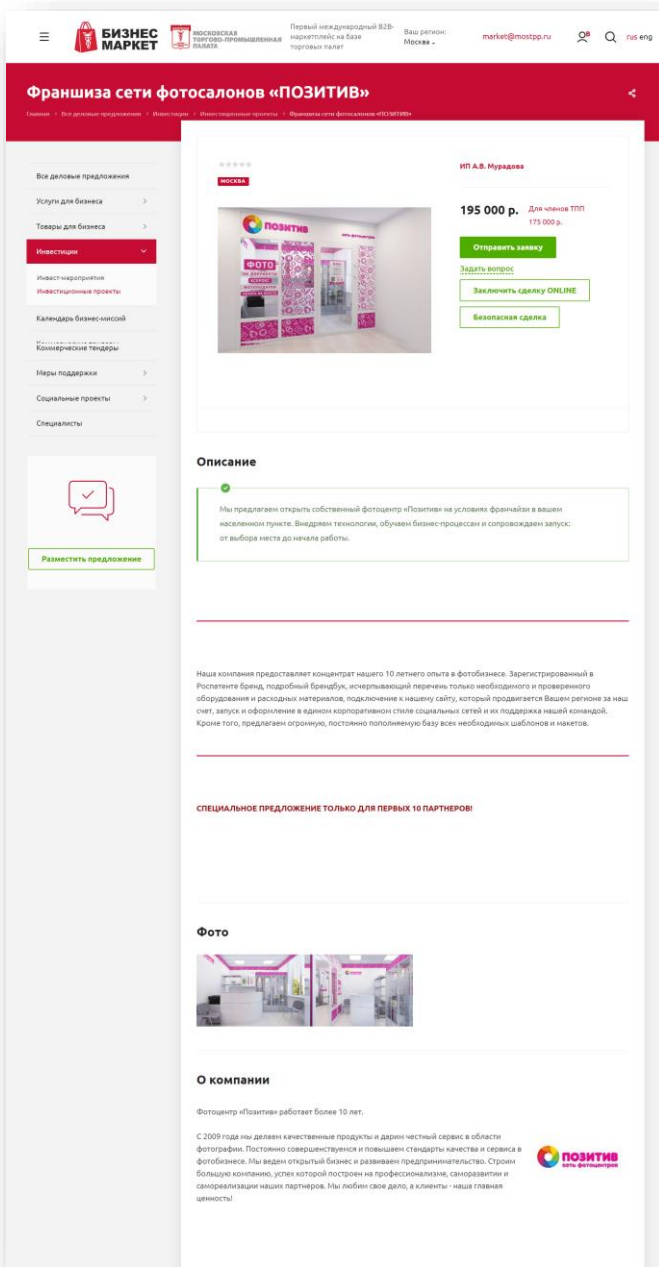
БИЗНЕС МАРКЕТ

МОСКОВСКАЯ ТОРГОВО-ПРОМЫШЛЕННАЯ ПАЛАТА

Первый международный B2B-маркетплейс на базе торговых палат

Ваш регион: Москва

market@mostpp.ru

8

rus eng

Франшиза сети фотосалонов «ПОЗИТИВ»

Главная > Все деловые предложения > Инвестиции > Инвестиционные проекты > Франшиза сети фотосалонов «ПОЗИТИВ»

Все деловые предложения

Услуги для бизнеса

Товары для бизнеса

Инвестиции

Инвест-мероприятия

Инвестиционные проекты

Календарь бизнес-миссий

Коммерческие тендеры

Меры поддержки

Социальные проекты

Специалисты

Разместить предложение

МОСКВА

ПОЗИТИВ

ФОТО

ИП А.В. Мурадова

195 000 р.

Для членов ТПП 175 000 р.

Отправить заявку

Задать вопрос

Заключить сделку ONLINE

Безопасная сделка

Описание

Мы предлагаем открыть собственный фотоцентр «Позитив» на условиях франчайзи в вашем населенном пункте. Внедряем технологии, обучаем бизнес-процессам и сопровождаем запуск: от выбора места до начала работы.

Наша компания предоставляет концентрат нашего 10 летнего опыта в фотобизнесе. Зарегистрированный в Роспатенте бренд, подробный брендбук, исчерпывающий перечень только необходимого и проверенного оборудования и расходных материалов, подключение к нашему сайту, который продвигается Вашем регионе за наш счет, запуск и оформление в едином корпоративном стиле социальных сетей и их поддержка нашей командой. Кроме того, предлагаем огромную, постоянно пополняемую базу всех необходимых шаблонов и макетов.

СПЕЦИАЛЬНОЕ ПРЕДЛОЖЕНИЕ ТОЛЬКО ДЛЯ ПЕРВЫХ 10 ПАРТНЕРОВ!

Фото

О компании

Фотоцентр «Позитив» работает более 10 лет.

С 2009 года мы делаем качественные продукты и дарим честный сервис в области фотографии. Постоянно совершенствуемся и повышаем стандарты качества и сервиса в фотобизнесе. Мы ведем открытый бизнес и развиваем предпринимательство. Строим большую компанию, успех которой построен на профессионализме, саморазвитии и самореализации наших партнеров. Мы любим свое дело, а клиенты - наша главная ценность!

ПОЗИТИВ сеть фотоцентров